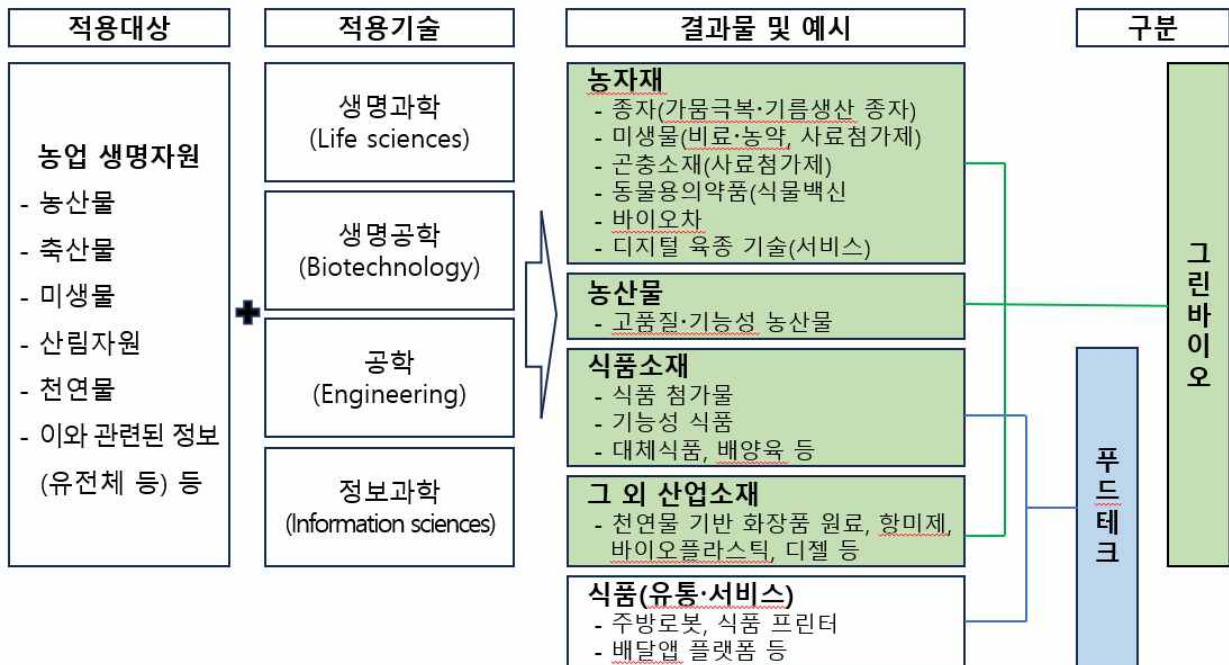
적용대상

농업 생명자원
- 농산물
- 축산물
- 미생물
- 산림자원
- 천연물
- 이와 관련된 정보 (유전체 등) 등

적용기술

생명과학 (Life sciences)

생명공학 (Biotechnology)

공학 (Engineering)

정보과학 (Information sciences)

결과물 및 예시

농자재
- 종자(가뭄극복·기름생산 종자)
- 미생물(비료·농약, 사료첨가제)
- 곤충소재(사료첨가제)
- 동물용의약품(식물백신
- 바이오차
- 디지털 육종 기술(서비스)

농산물
- 고품질·기능성 농산물

식품소재
- 식품 첨가물
- 기능성 식품
- 대체식품, 배양육 등

그 외 산업소재
- 천연물 기반 화장품 원료, 항미제, 바이오플라스틱, 디젤 등

식품(유통·서비스)
- 주방로봇, 식품 프린터
- 배달앱 플랫폼 등

구분

그린바이오

푸드테크